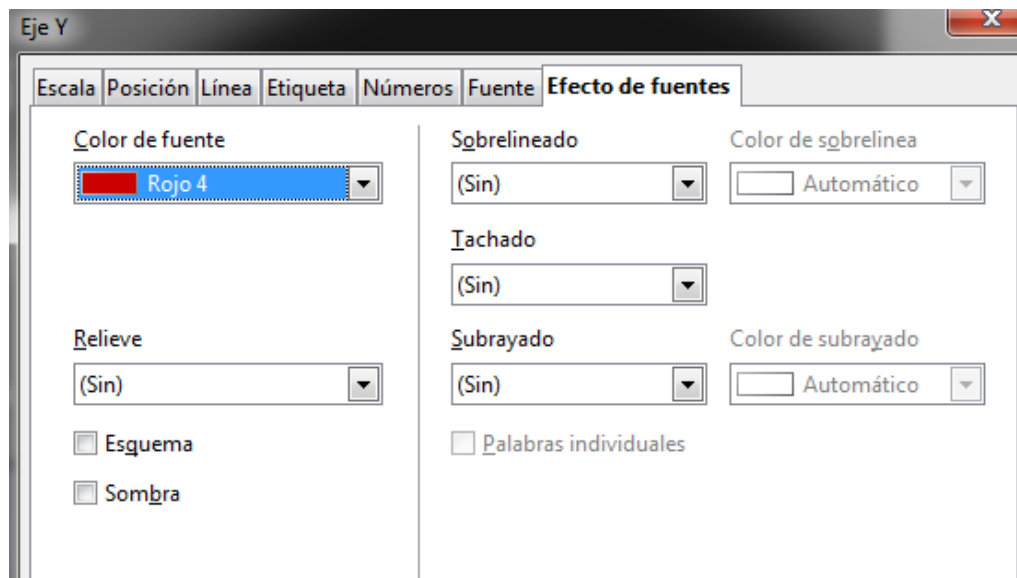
Eje Y

Escala | Posición | Línea | Etiqueta | Números | Fuente | Efecto de fuentes

Color de fuente
Rojo 4

Relieve
(Sin)

Esquema

Sombra

Sobrelineado
(Sin)

Color de sobrelinea
Automático

Tachado
(Sin)

Subrayado
(Sin)

Color de subrayado
Automático

Palabras individuales